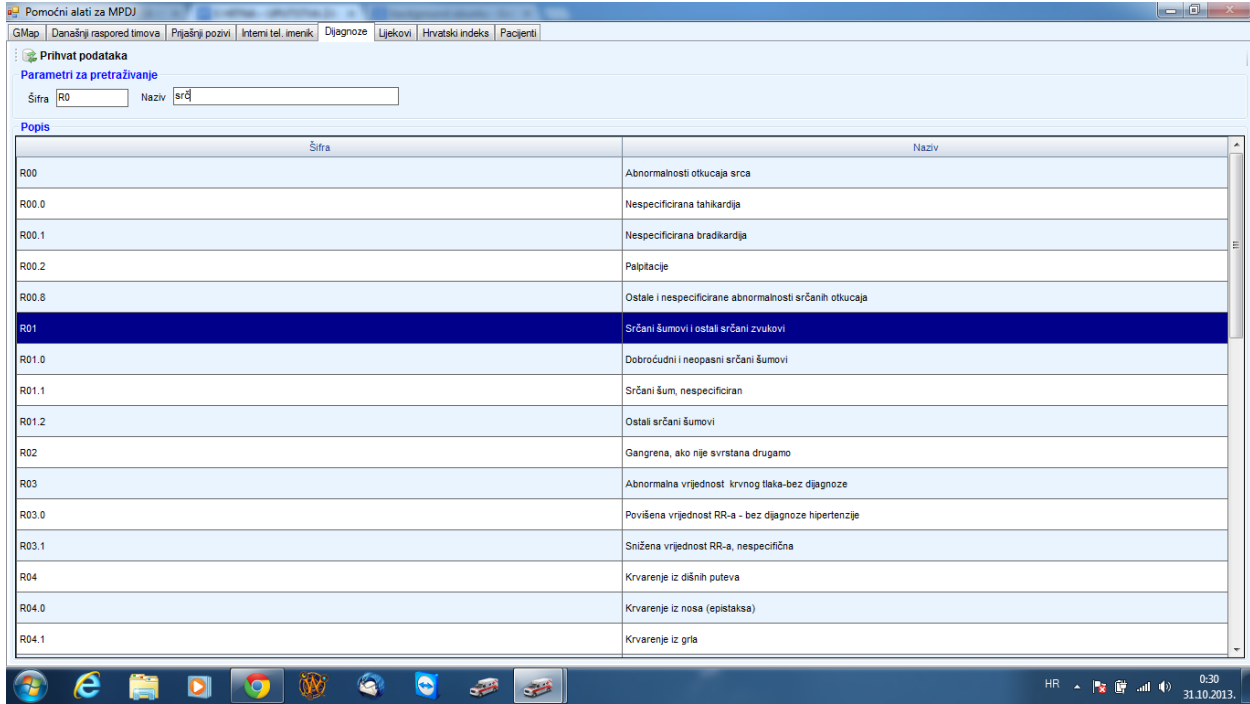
Pomoćni alati za MPDJ

GMap | Današnji raspored timova | Prijašnji pozivi | Interni tel. imenik | Dijagnoze | Lijekovi | Hrvatski indeks | Pacijenti

Prihvat podataka

Parametri za pretraživanje

Šifra R0 Naziv srč

Popis

| Šifra | Naziv |
|---|---|
| R00 | Abnormalnosti otkucaja srca |
| R00.0 | Nespecificirana tahikardija |
| R00.1 | Nespecificirana bradikardija |
| R00.2 | Palpitacije |
| R00.8 | Ostale i nespecificirane abnormalnosti srčanih otkucaja |
| R01 | Srčani šumovi i ostali srčani zvukovi |
| R01.0 | Dobroćudni i neopasni srčani šumovi |
| R01.1 | Srčani šum, nespecificiran |
| R01.2 | Ostali srčani šumovi |
| R02 | Gangrena, ako nije svrstana drugamo |
| R03 | Abnormalna vrijednost krvnog tlaka-bez dijagnoze |
| R03.0 | Povišena vrijednost RR-a - bez dijagnoze hipertenzije |
| R03.1 | Snižena vrijednost RR-a, nespecifična |
| R04 | Krvarenje iz dišnih puteva |
| R04.0 | Krvarenje iz nosa (epistaksa) |
| R04.1 | Krvarenje iz grla |

HR 0:30 31.10.2013.